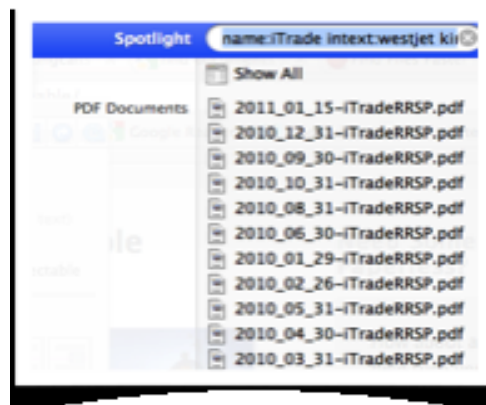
Spotlight name:iTrade intext:westjet ki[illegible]

Show All

PDF Documents

2011_01_15-iTradeRRSP.pdf
2010_12_31-iTradeRRSP.pdf
2010_09_30-iTradeRRSP.pdf
2010_10_31-iTradeRRSP.pdf
2010_08_31-iTradeRRSP.pdf
2010_06_30-iTradeRRSP.pdf
2010_01_29-iTradeRRSP.pdf
2010_02_26-iTradeRRSP.pdf
2010_05_31-iTradeRRSP.pdf
2010_04_30-iTradeRRSP.pdf
2010_03_31-iTradeRRSP.pdf